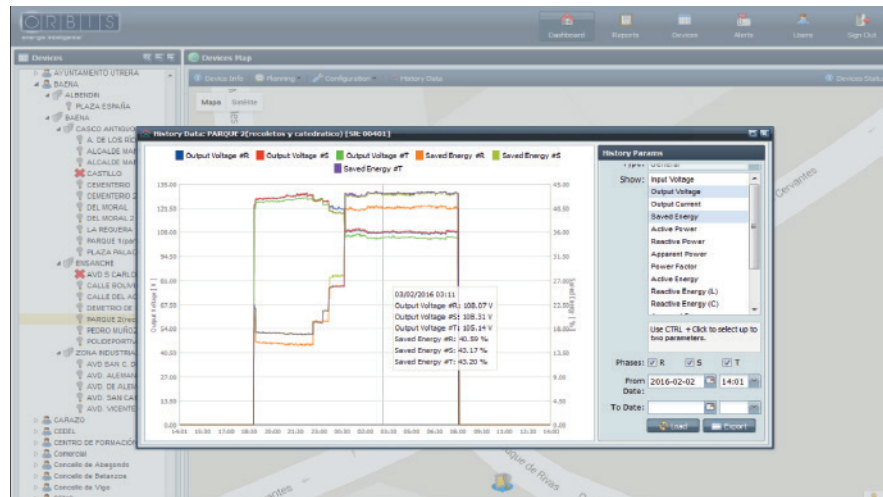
ORBIS
energía inteligente

Dashboard Reports Devices Alerts Users Sign Out

Devices

AYUNTAMIENTO UTRERA
BAENA
ALBENDIN
PLAZA ESPAÑA
BAENA
CASCO ANTIGUO
A. DE LOS RI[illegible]
ALCALDE MA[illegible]
ALCALDE MA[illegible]
CASTILLO
CEMENTERIO
CEMENTERIO 2
DEL MORAL
DEL MORAL 2
LA REGUERA
PARQUE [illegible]
PLAZA PALAC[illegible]
ENSANCHE
AVD S CARLO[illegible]
CALLE BOLIV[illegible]
CALLE DEL A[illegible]
DEMETRIO DE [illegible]
PARQUE 2(rec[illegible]
PEDRO MUÑOZ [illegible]
POLIDEPORTIV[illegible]
ZONA INDUSTRIA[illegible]
AVD SAN C. D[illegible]
AVD. ALEMAN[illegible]
AVD. DE ALEM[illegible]
AVD. SAN CA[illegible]
AVD. VICENTE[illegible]
CARAZO
CEDEL
CENTRO DE FORMACIÓN
Comercial
Concello de Abegondo
Concello de Betanzos
Concello de Vigo

Devices Map

Device Info Planning Configuration History Data Devices Status

Mapa Satélite

History Data: PARQUE 2(recoletos y catedratico) [SN: 00401]

Output Voltage #R Output Voltage #S Output Voltage #T Saved Energy #R Saved Energy #S Saved Energy #T

135.00 121.50 108.00 94.50 81.00 67.50 54.00 40.50 27.00 13.50 0.00

45.00 40.50 36.00 31.50 27.00 22.50 18.00 13.50 9.00 4.50 0.00

Output Voltage [ V ]
Saved Energy [ % ]

14:00 15:30 17:00 18:30 20:00 21:30 23:00 00:30 02:00 03:30 05:00 06:30 08:00 09:30 11:00 12:30 14:00

03/02/2016 03:11
Output Voltage #R: 108.07 V
Output Voltage #S: 108.31 V
Output Voltage #T: 105.14 V
Saved Energy #R: 40.59 %
Saved Energy #S: 43.17 %
Saved Energy #T: 40.20 %

History Params
Type: General
Show: Input Voltage
Output Voltage
Output Current
Saved Energy
Active Power
Reactive Power
Apparent Power
Power Factor
Active Energy
Reactive Energy (L)
Reactive Energy (C)

Use CTRL + Click to select up to two parameters.

Phases: R S T
From Date: 2016-02-02 14:01
To Date:

Load Export

Cervantes
que de Rivas